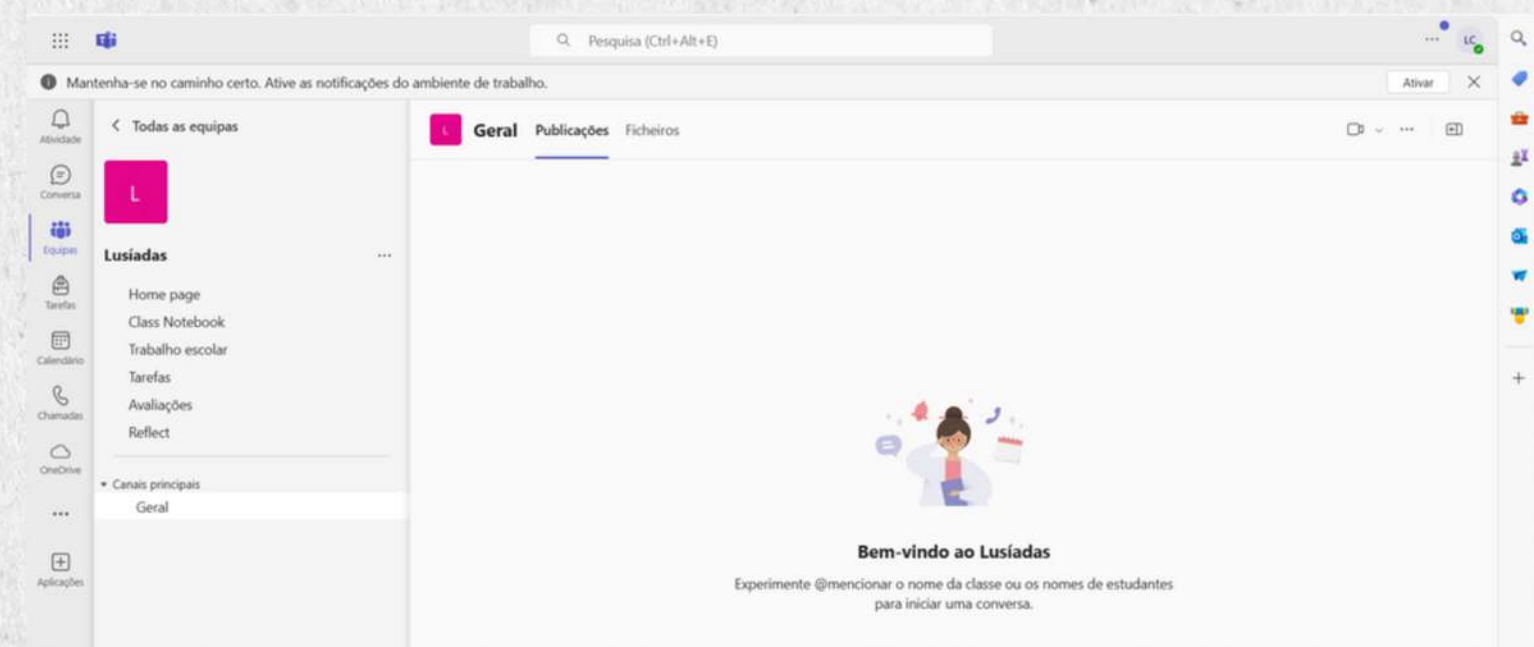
Pesquisa (Ctrl+Alt+E)

LC

Mantenha-se no caminho certo. Ative as notificações do ambiente de trabalho.

Ativar

Atividade

Conversa

Equipas

Tarefas

Calendário

Chamadas

OneDrive

...

Aplicações

Todas as equipas

L

Lusíadas

Home page

Class Notebook

Trabalho escolar

Tarefas

Avaliações

Reflect

Canais principais

Geral

L

Geral

Publicações

Ficheiros

Bem-vindo ao Lusíadas

Experimente @mencionar o nome da classe ou os nomes de estudantes para iniciar uma conversa.